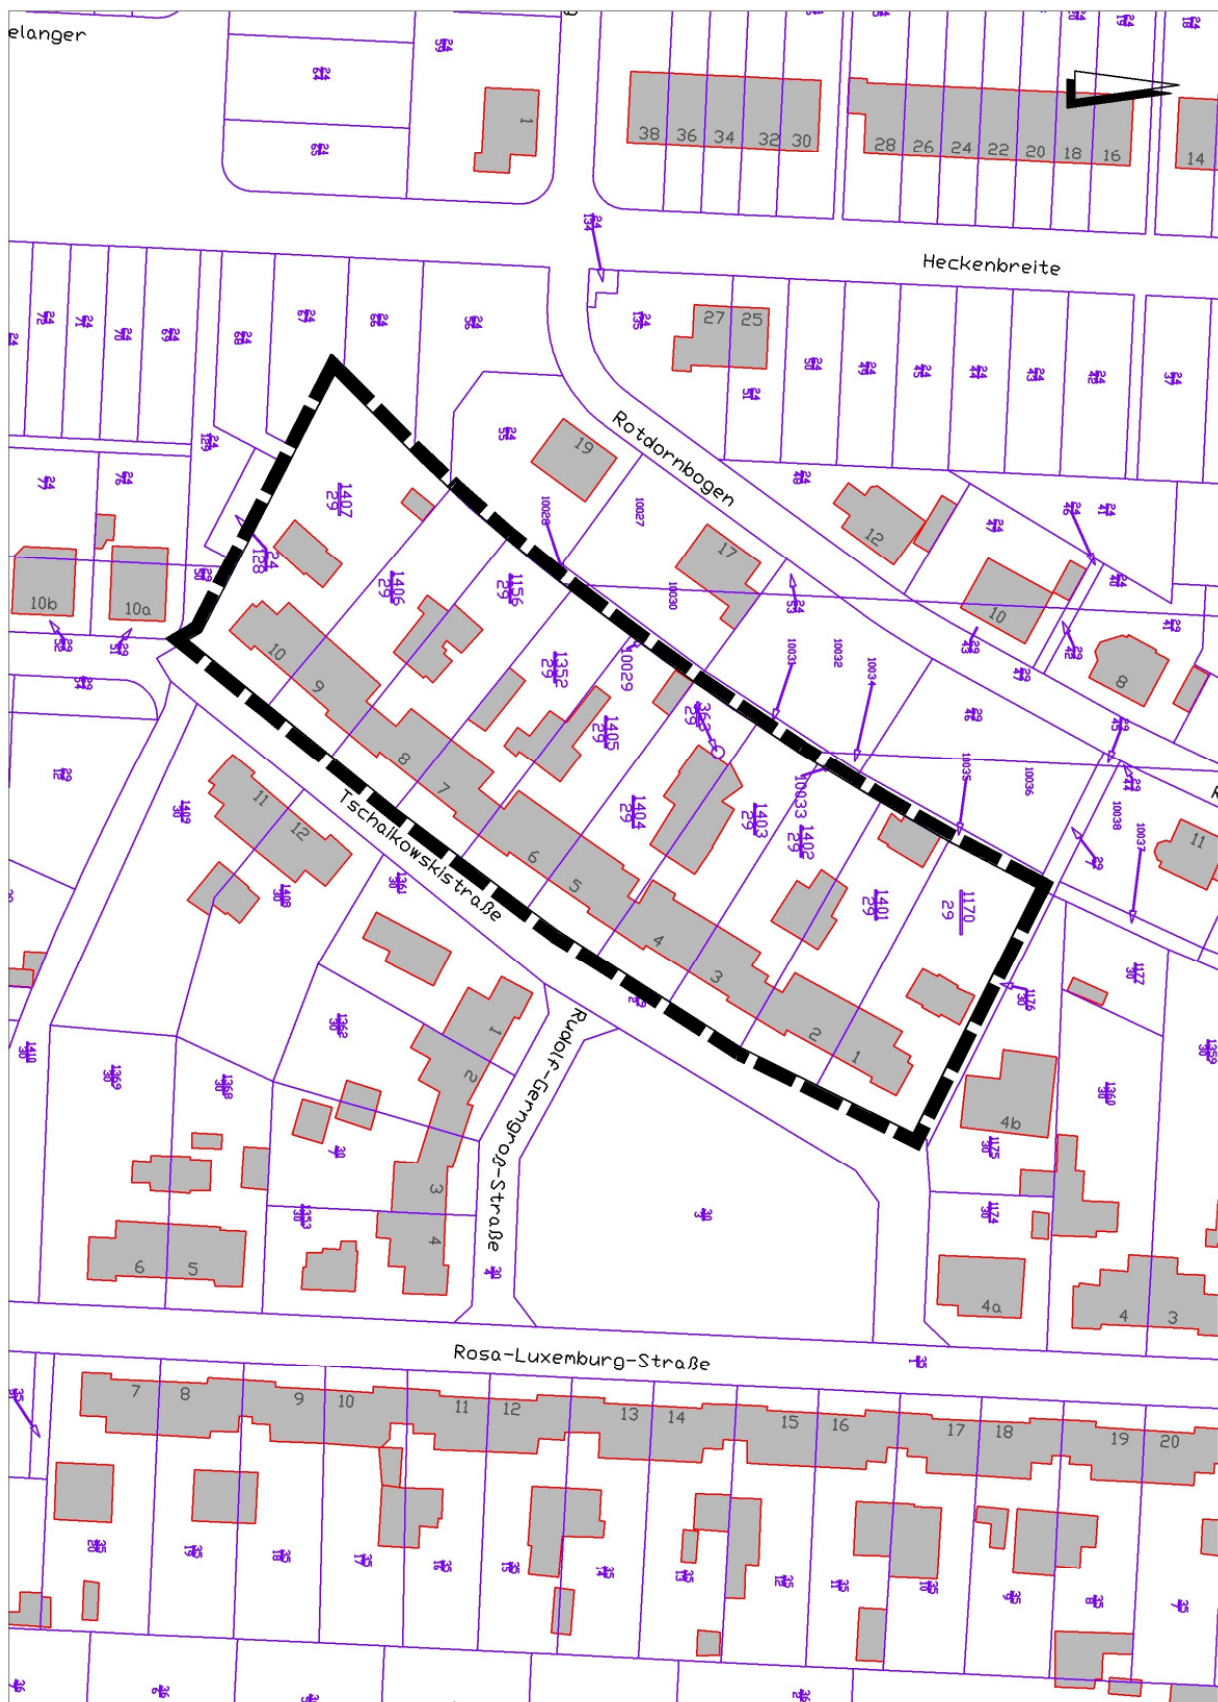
elanger

38 36 34 32 30
28 26 24 22 20 18 16
14
1

Heckenbreite

27 25
19
Rotdornbogen
17
12
10
8
11

$\frac{1407}{29}$
$\frac{1406}{29}$
$\frac{1156}{29}$
$\frac{1352}{29}$
10029
$\frac{1405}{29}$
$\frac{1404}{29}$
$\frac{1403}{29}$
$\frac{1402}{29}$
$\frac{1401}{29}$
$\frac{1170}{29}$
10033
10027
10028
10030
10031
10032
10034
10035
10036
10037
10038

10b
10a
10
9
8
7
6
5
4
3
2
1

Tschaikowskistraße
11
12

Rudolf-Gerngroß-Straße
1
2
3
4
6 5
4b
4a
4 3

Rosa-Luxemburg-Straße

7 8 9 10 11 12 13 14 15 16 17 18 19 20